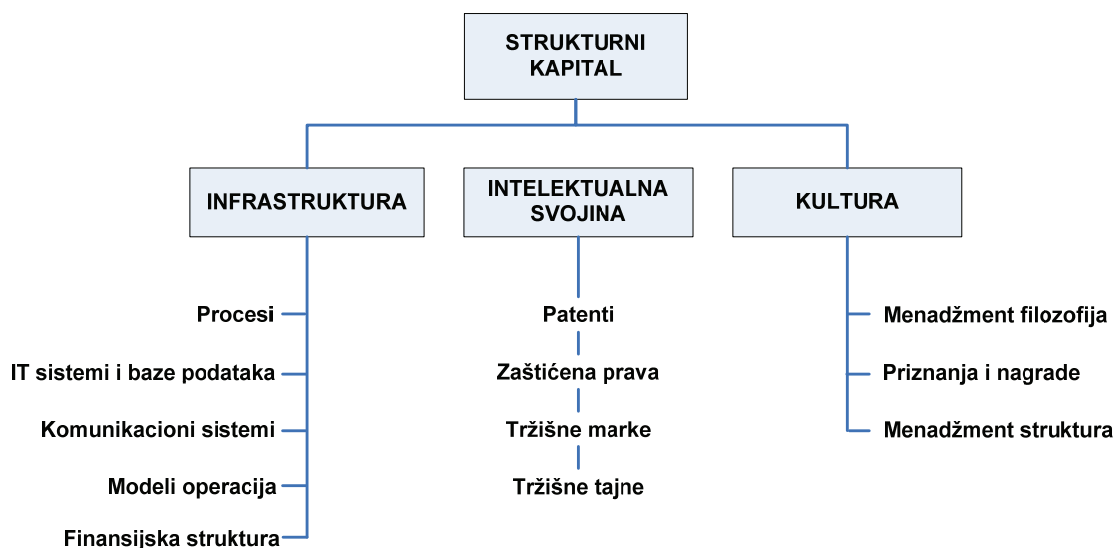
STRUKTURNI KAPITAL

INFRASTRUKTURA

Procesi

IT sistemi i baze podataka

Komunikacioni sistemi

Modeli operacija

Finansijska struktura

INTELEKTUALNA SVOJINA

Patenti

Zaštićena prava

Tržišne marke

Tržišne tajne

KULTURA

Menadžment filozofija

Priznanja i nagrade

Menadžment struktura